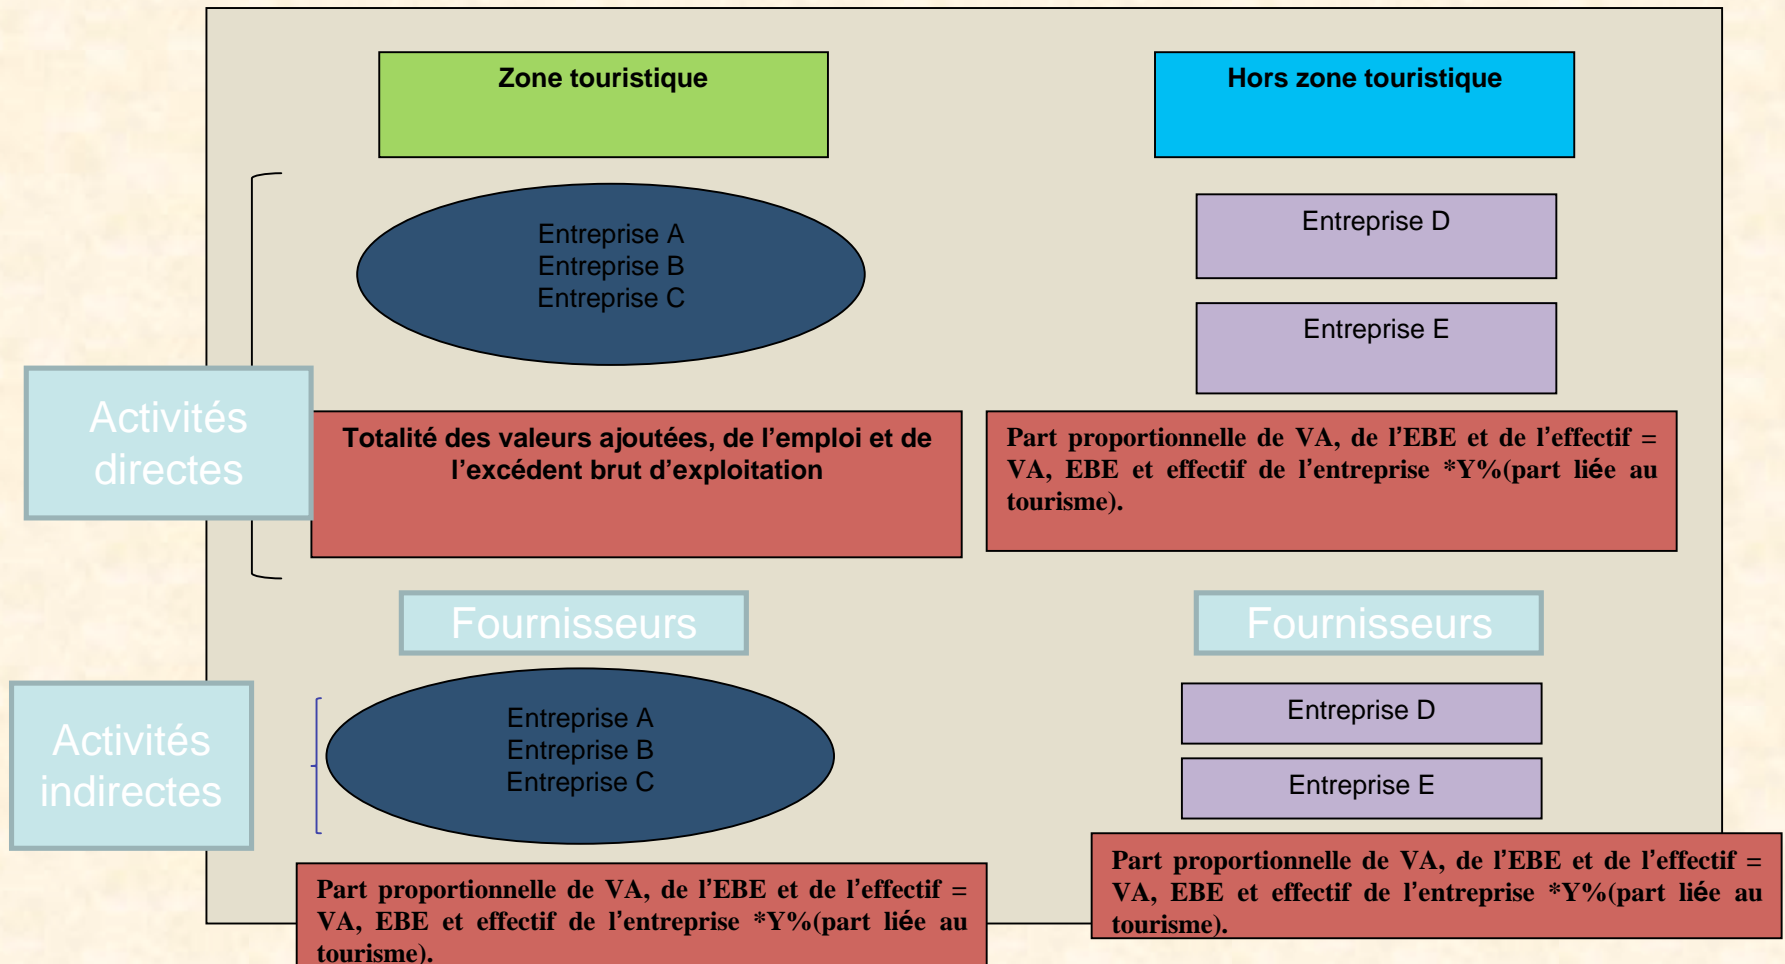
Zone touristique

Hors zone touristique

Entreprise A
Entreprise B
Entreprise C

Entreprise D

Entreprise E

Activités directes

Totalité des valeurs ajoutées, de l’emploi et de l’excédent brut d’exploitation

Part proportionnelle de VA, de l’EBE et de l’effectif = VA, EBE et effectif de l’entreprise *Y%(part liée au tourisme).

Fournisseurs

Fournisseurs

Activités indirectes

Entreprise A
Entreprise B
Entreprise C

Entreprise D

Entreprise E

Part proportionnelle de VA, de l’EBE et de l’effectif = VA, EBE et effectif de l’entreprise *Y%(part liée au tourisme).

Part proportionnelle de VA, de l’EBE et de l’effectif = VA, EBE et effectif de l’entreprise *Y%(part liée au tourisme).